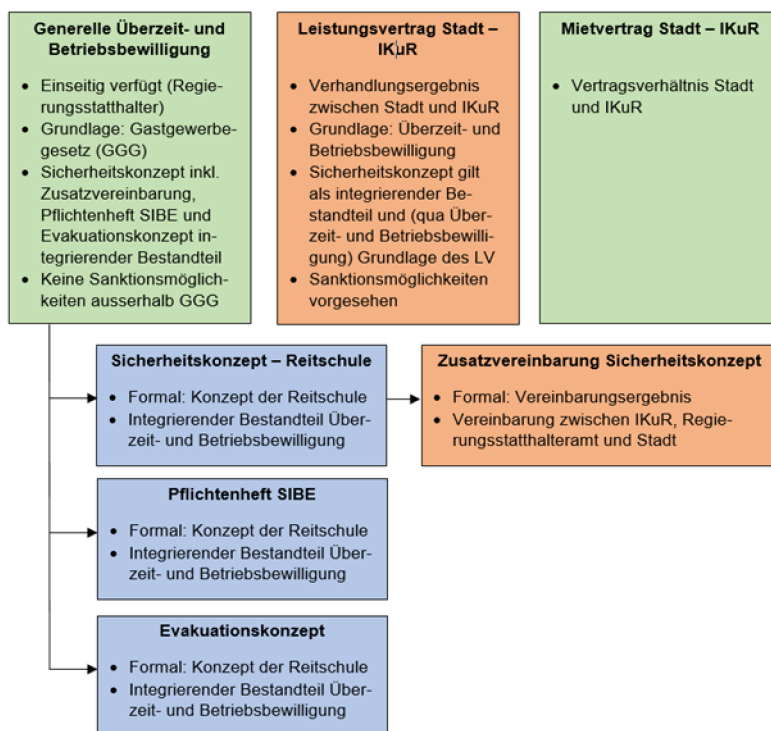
**Generelle Überzeit- und Betriebsbewilligung**

- Einseitig verfügt (Regierungsstatthalter)
- Grundlage: Gastgewerbegesetz (GGG)
- Sicherheitskonzept inkl. Zusatzvereinbarung, Pflichtenheft SIBE und Evakuationskonzept integrierender Bestandteil
- Keine Sanktionsmöglichkeiten ausserhalb GGG

**Leistungsvertrag Stadt – IKuR**

- Verhandlungsergebnis zwischen Stadt und IKuR
- Grundlage: Überzeit- und Betriebsbewilligung
- Sicherheitskonzept gilt als integrierender Bestandteil und (qua Überzeit- und Betriebsbewilligung) Grundlage des LV
- Sanktionsmöglichkeiten vorgesehen

**Mietvertrag Stadt – IKuR**

- Vertragsverhältnis Stadt und IKuR

**Sicherheitskonzept – Reitschule**

- Formal: Konzept der Reitschule
- Integrierender Bestandteil Überzeit- und Betriebsbewilligung

**Zusatzvereinbarung Sicherheitskonzept**

- Formal: Vereinbarungsergebnis
- Vereinbarung zwischen IKuR, Regierungsstatthalteramt und Stadt

**Pflichtenheft SIBE**

- Formal: Konzept der Reitschule
- Integrierender Bestandteil Überzeit- und Betriebsbewilligung

**Evakuationskonzept**

- Formal: Konzept der Reitschule
- Integrierender Bestandteil Überzeit- und Betriebsbewilligung